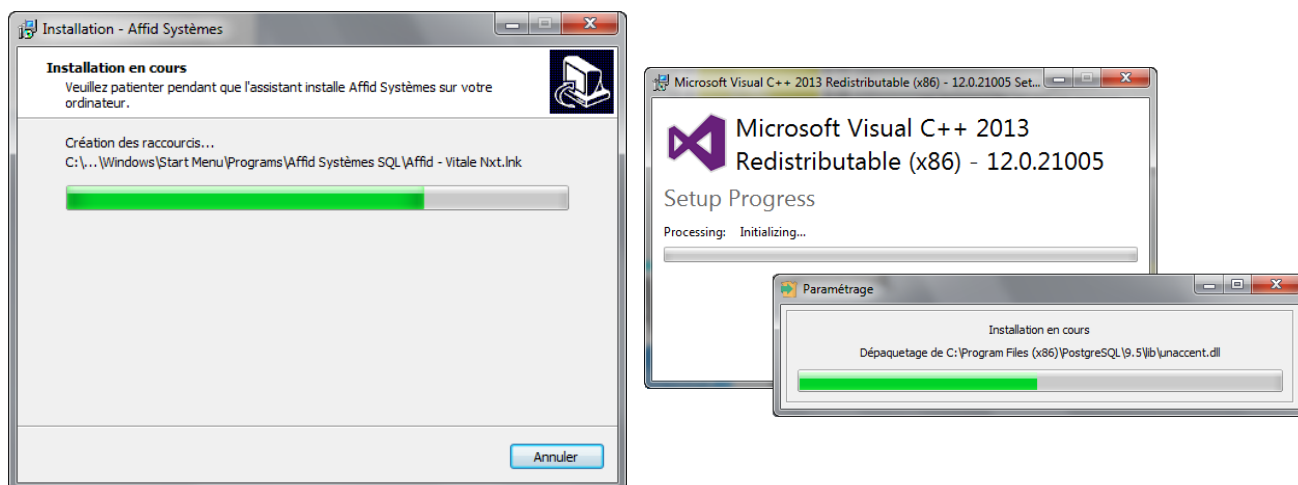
Installation - Affid Systèmes

Installation en cours
Veuillez patienter pendant que l'assistant installe Affid Systèmes sur votre ordinateur.

Création des raccourcis...
C:\...\Windows\Start Menu\Programs\Affid Systèmes SQL\Affid - Vitale Nxt.lnk

Annuler

Microsoft Visual C++ 2013 Redistributable (x86) - 12.0.21005 Set...

Microsoft Visual C++ 2013 Redistributable (x86) - 12.0.21005

Setup Progress

Processing: Initializing...

Paramétrage

Installation en cours
Dépaquetage de C:\Program Files (x86)\PostgreSQL\9.5\lib\unaccent.dll